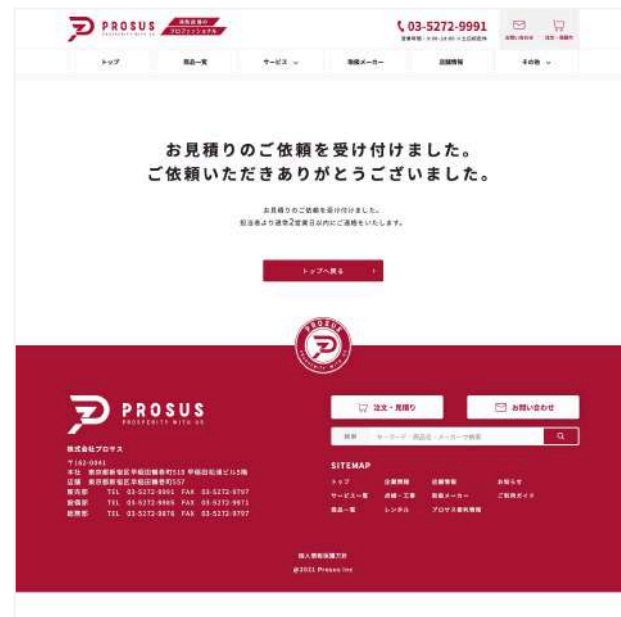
PROSUS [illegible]

03-5272-9991
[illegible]

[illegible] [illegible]

トップ　商品一覧　サービス　取扱メーカー　店舗情報　その他

お見積りのご依頼を受け付けました。
ご依頼いただきありがとうございました。

お見積りのご依頼を受け付けました。
担当者より通常2営業日以内にご連絡をいたします。

トップへ戻る

PROSUS

PROSUS
PROSPERITY WITH US

株式会社プロサス

〒162-0041
本社　東京都新宿区早稲田鶴巻町513 早稲田松浦ビル5階
店舗　東京都新宿区早稲田鶴巻町557
営業部　TEL 03-5272-9991 FAX 03-5272-9797
修理部　TEL 03-5272-9969 FAX 03-5272-9971
総務部　TEL 03-5272-9870 FAX 03-5272-9797

注文・見積り　お問い合わせ

検索　キーワード・商品名・メーカーで検索

SITEMAP
トップ　企業情報　店舗情報　お知らせ
サービス一覧　点検・工事　取扱メーカー　ご利用ガイド
商品一覧　レンタル　プロサス資料情報

個人情報保護方針
©2021 Prosus Inc.